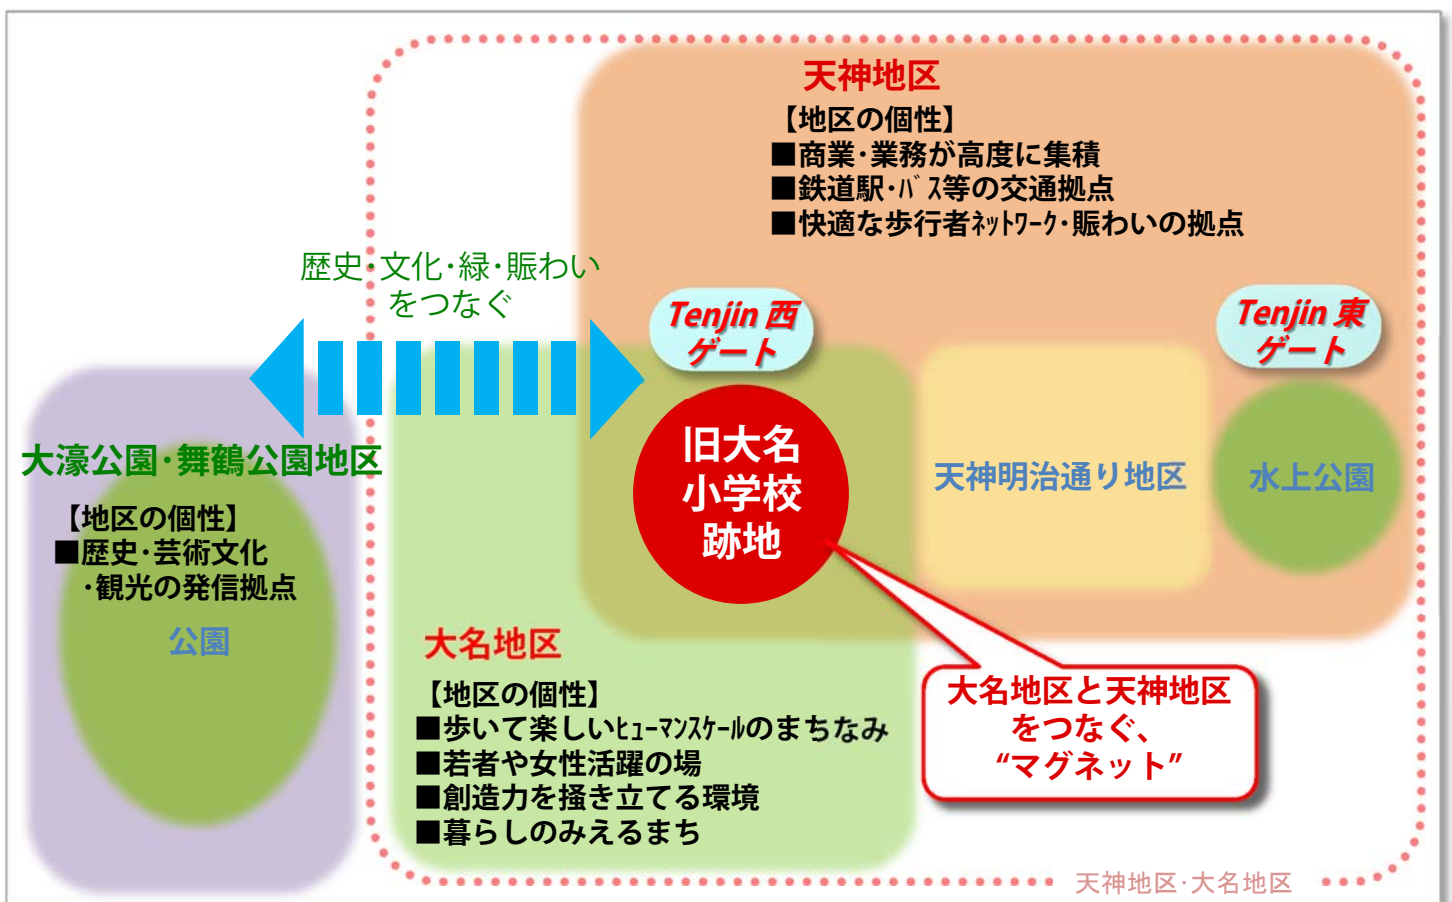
天神地区
【地区の個性】
■商業・業務が高度に集積
■鉄道駅・バス等の交通拠点
■快適な歩行者ネットワーク・賑わいの拠点

歴史・文化・緑・賑わい
をつなぐ

Tenjin 西
ゲート

Tenjin 東
ゲート

大濠公園・舞鶴公園地区
【地区の個性】
■歴史・芸術文化
・観光の発信拠点
公園

旧大名
小学校
跡地

天神明治通り地区

水上公園

大名地区
【地区の個性】
■歩いて楽しいヒューマンスケールのまちなみ
■若者や女性活躍の場
■創造力を掻き立てる環境
■暮らしのみえるまち

大名地区と天神地区
をつなぐ、
“マグネット”

天神地区・大名地区